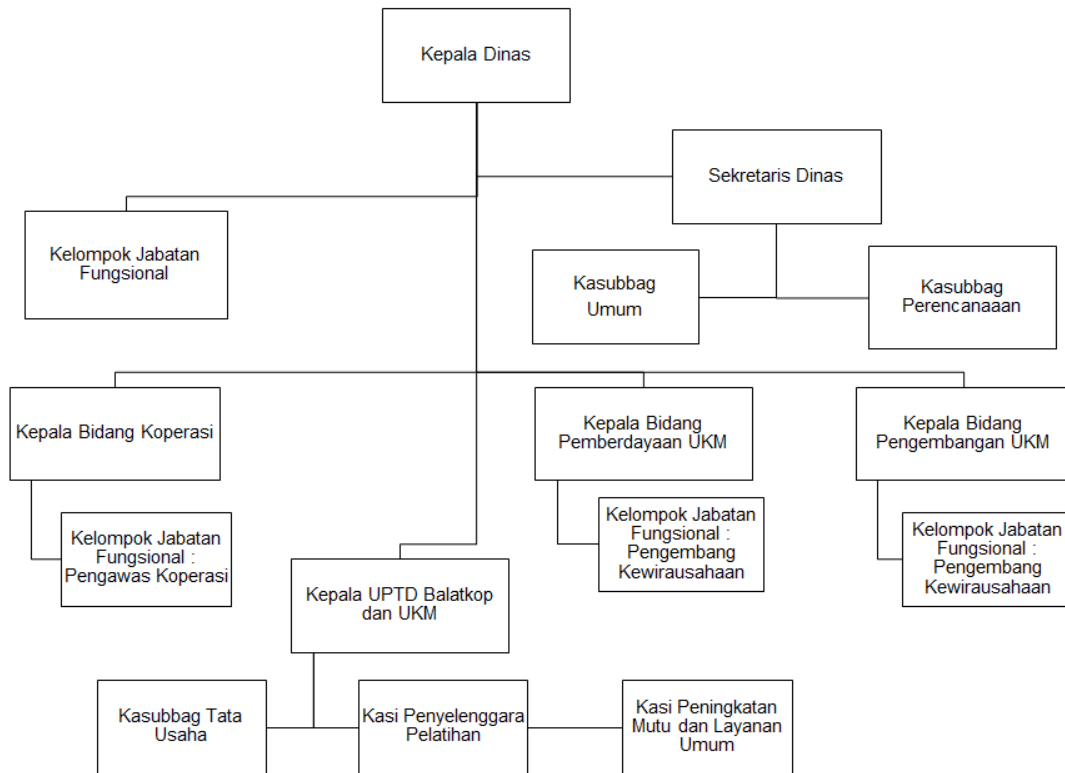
Kepala Dinas

Sekretaris Dinas

Kelompok Jabatan Fungsional

Kasubbag Umum

Kasubbag Perencanaaan

Kepala Bidang Koperasi

Kelompok Jabatan Fungsional : Pengawas Koperasi

Kepala Bidang Pemberdayaan UKM

Kelompok Jabatan Fungsional : Pengembang Kewirausahaan

Kepala Bidang Pengembangan UKM

Kelompok Jabatan Fungsional : Pengembang Kewirausahaan

Kepala UPTD Balatkop dan UKM

Kasubbag Tata Usaha

Kasi Penyelenggara Pelatihan

Kasi Peningkatan Mutu dan Layanan Umum